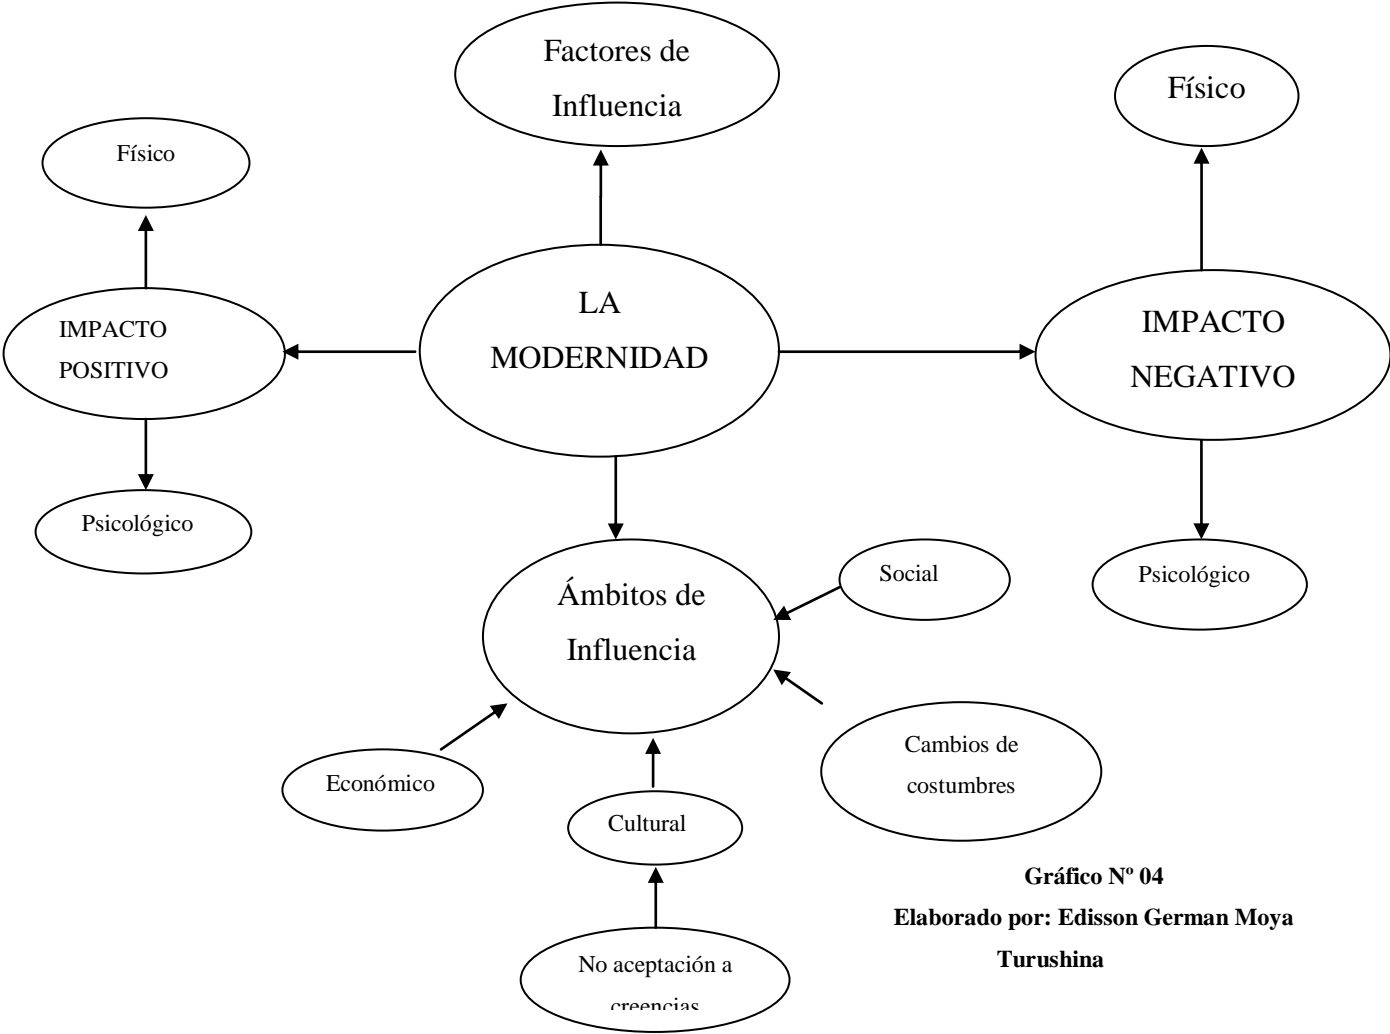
Factores de Influencia

Físico

Físico

IMPACTO POSITIVO

LA MODERNIDAD

IMPACTO NEGATIVO

Psicológico

Ámbitos de Influencia

Social

Psicológico

Económico

Cambios de costumbres

Cultural

No aceptación a creencias

**Gráfico Nº 04**
**Elaborado por: Edisson German Moya Turushina**